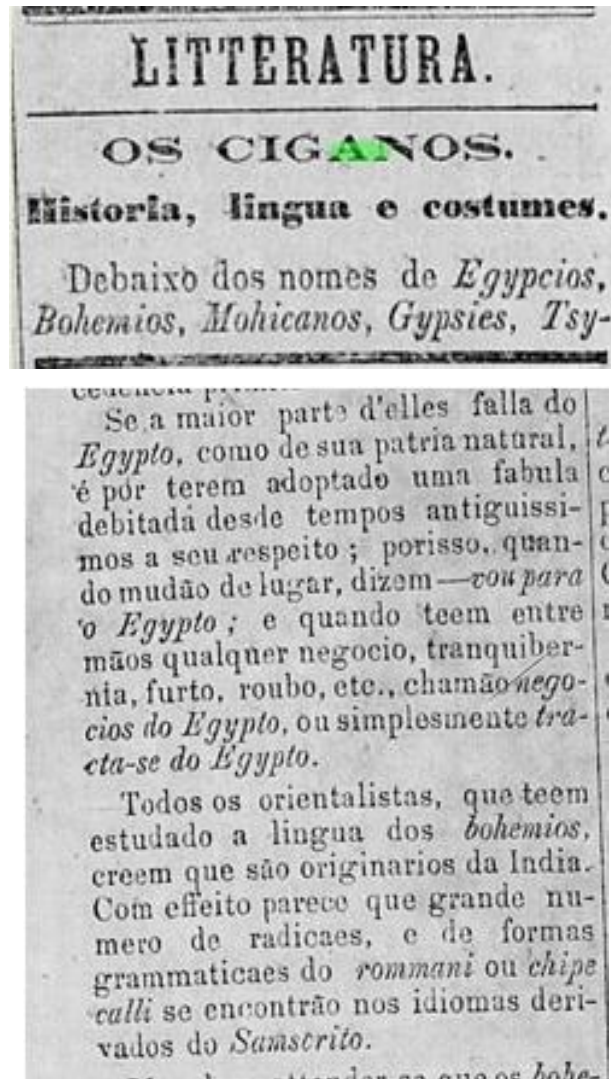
LITTERATURA.

OS CIGANOS.

Historia, lingua e costumes.

Debaixo dos nomes de *Egypcios*, *Bohemios*, *Mohicanos*, *Gypsies*, *Tsy-*

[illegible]

Se a maior parte d'elles falla do *Egypto*, como de sua patria natural, é por terem adoptado uma fabula debitada desde tempos antiguissimos a seu respeito; porisso, quando mudão de lugar, dizem —*vou para o Egypto*; e quando teem entre mãos qualquer negocio, tranquibernia, furto, roubo, etc., chamão *negocios do Egypto*, ou simplesmente *tracta-se do Egypto*.

Todos os orientalistas, que teem estudado a lingua dos *bohemios*, creem que são originarios da India. Com effeito parece que grande numero de radicaes, e de formas grammaticaes do *rommani* ou *chipe calli* se encontrão nos idiomas derivados do *Samscrito*.